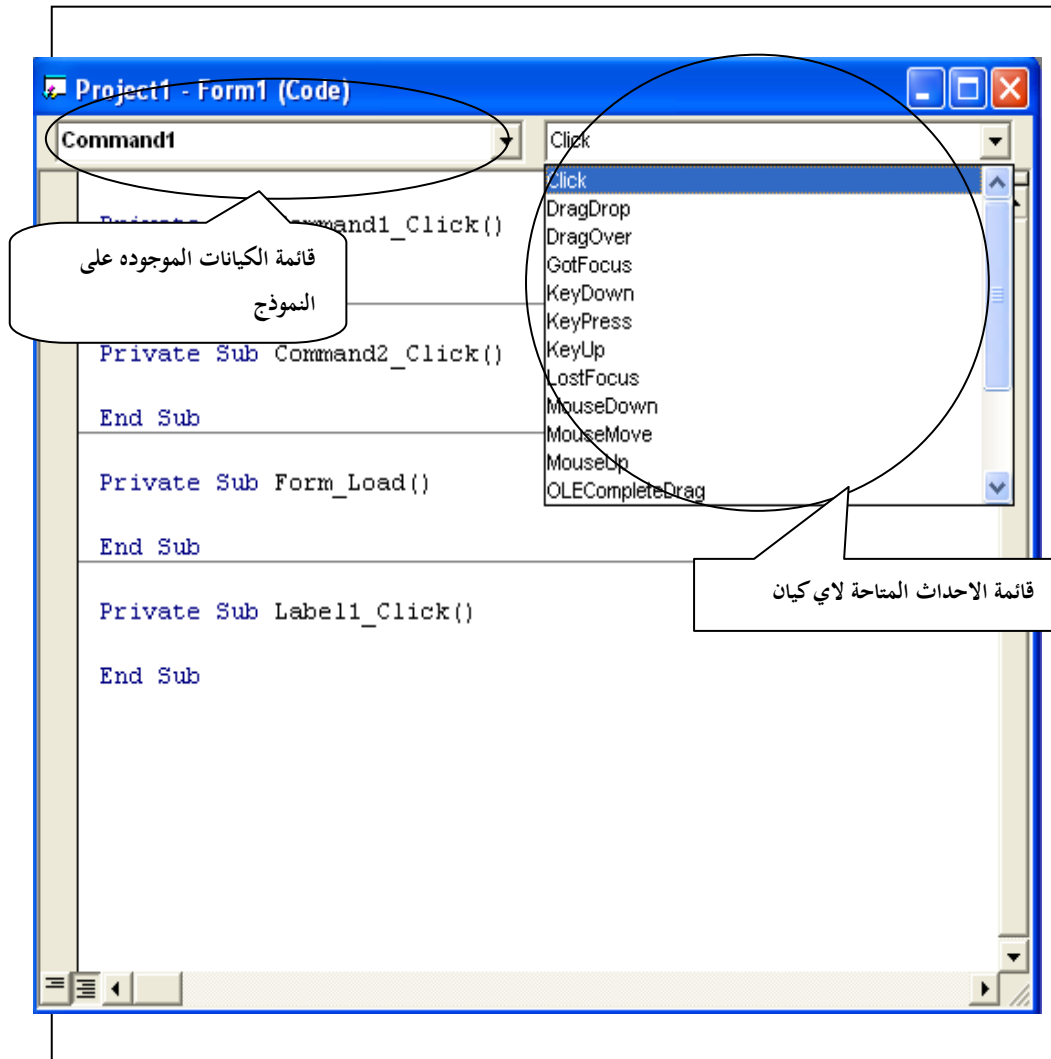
Project1 - Form1 (Code)

Command1

Click

Click
DragDrop
DragOver
GotFocus
KeyDown
KeyPress
KeyUp
LostFocus
MouseDown
MouseMove
MouseUp
OLECompleteDrag

Private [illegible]mmand1_Click()

قائمة الكيانات الموجوده على النموذج

Private Sub Command2_Click()

End Sub

Private Sub Form_Load()

End Sub

Private Sub Label1_Click()

End Sub

قائمة الاحداث المتاحة لاي كيان